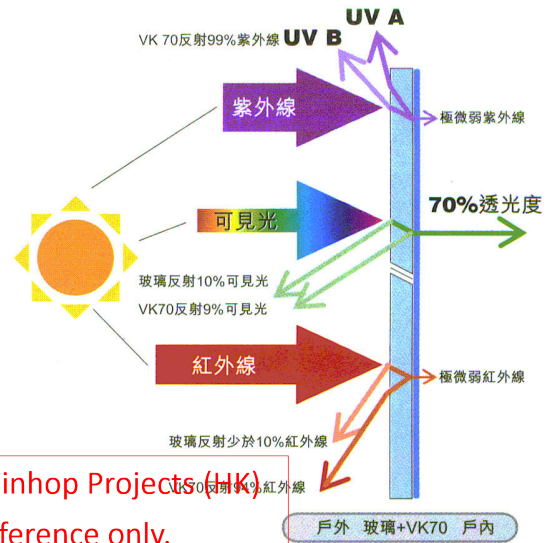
UV A

VK 70反射99%紫外線 UV B

紫外線

極微弱紫外線

可見光

70%透光度

玻璃反射10%可見光

VK70反射9%可見光

紅外線

極微弱紅外線

玻璃反射少於10%紅外線

inhop Projects (HK)

ference only.

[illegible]70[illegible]射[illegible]%紅外線

戶外 玻璃+VK70 戶內